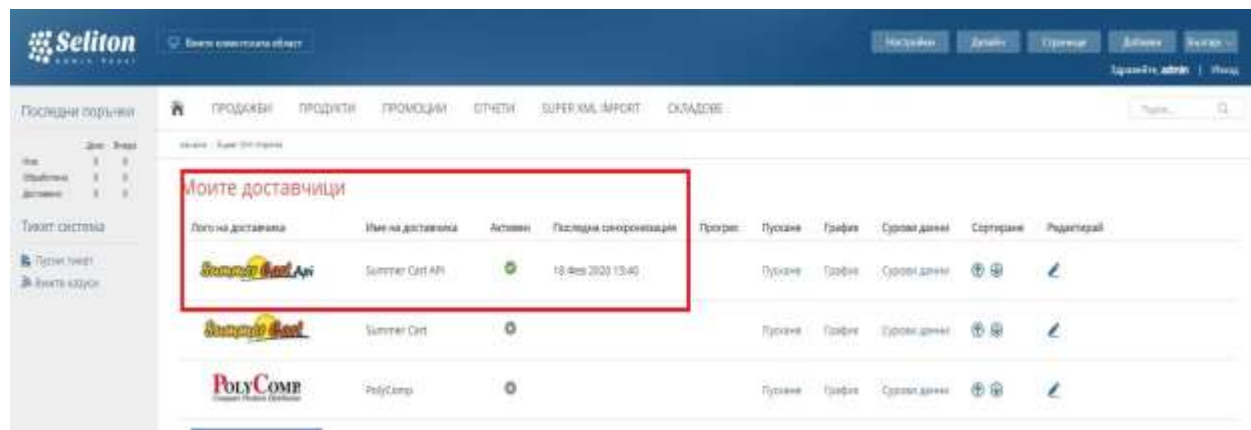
Seliton

Въведи клиентската област

Настройки Дизайн Страници Добавки Български

Здравейте, admin | Изход

Последни поръчки

Днес Вчера

Нови 0 0
Обработени 0 0
Доставени 0 0

Тикет система

Пусни тикет
Виж тикетите

ПРОДАЖБИ ПРОДУКТИ ПРОМОЦИИ ОТЧЕТИ SUPER XML IMPORT СКЛАДОВЕ

Търси...

Начало / Super XML Import

Моите доставчици

| Лого на доставчика | Име на доставчика | Активен | Последна синхронизация | Прогрес | Пускане | График | Сурови данни | Сортиране | Редактирай |
|---|---|---|---|---|---|---|---|---|---|
| Summer Cart Api | Summer Cart API | | 18 Фев 2020 13:40 | | Пускане | График | Сурови данни | | |
| Summer Cart | Summer Cart | | | | Пускане | График | Сурови данни | | |
| PolyComp | PolyComp | | | | Пускане | График | Сурови данни | | |